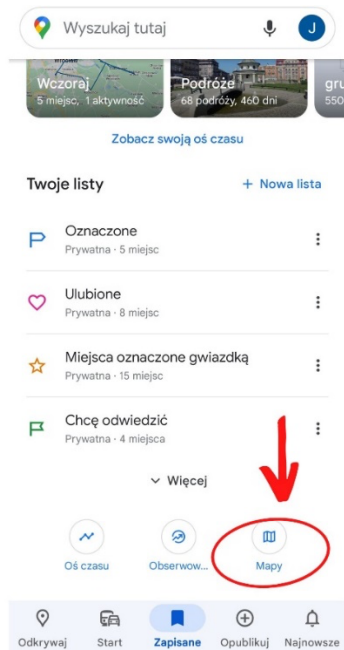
Wyszukaj tutaj

J

Wczoraj
5 miejsc, 1 aktywność

Podróże
68 podróży, 460 dni

gru
550

Zobacz swoją oś czasu

Twoje listy

+ Nowa lista

Oznaczone
Prywatna · 5 miejsc

Ulubione
Prywatna · 8 miejsc

Miejsca oznaczone gwiazdką
Prywatna · 15 miejsc

Chcę odwiedzić
Prywatna · 4 miejsca

Więcej

Oś czasu

Obserwow...

Mapy

Odkrywaj

Start

Zapisane

Opublikuj

Najnowsze